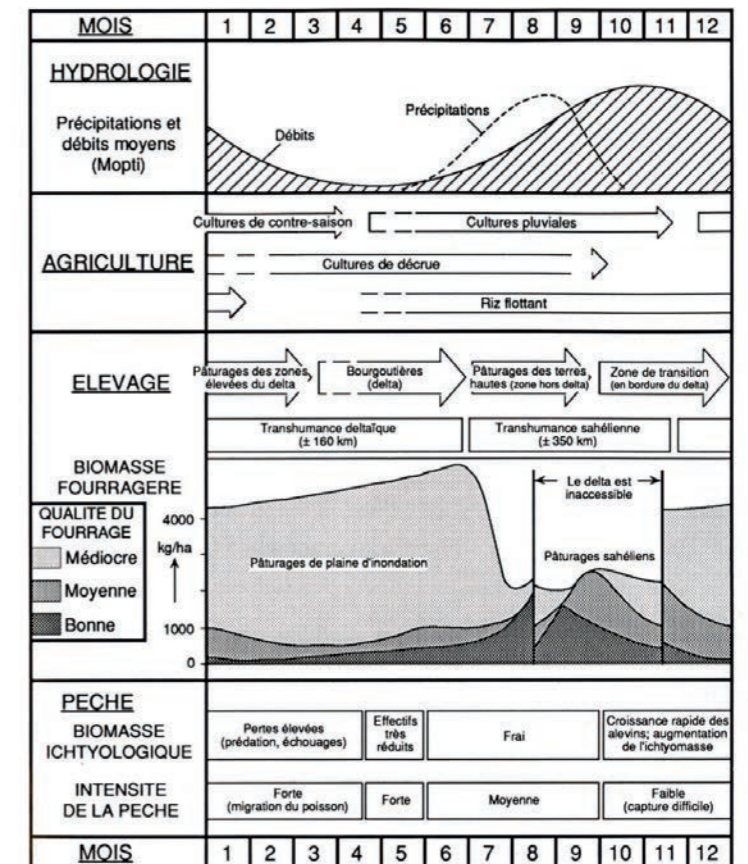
| MOIS | 1 | 2 | 3 | 4 | 5 | 6 | 7 | 8 | 9 | 10 | 11 | 12 |
|---|---|---|---|---|---|---|---|---|---|---|---|---|

HYDROLOGIE

Précipitations et débits moyens (Mopti)

Débits

Précipitations

AGRICULTURE

Cultures de contre-saison

Cultures pluviales

Cultures de décrue

Riz flottant

ELEVAGE

Pâturages des zones élevées du delta

Bourgoutières (delta)

Pâturages des terres hautes (zone hors delta)

Zone de transition (en bordure du delta)

Transhumance deltaïque (± 160 km)

Transhumance sahélienne (± 350 km)

BIOMASSE FOURRAGERE

QUALITE DU FOURRAGE

Médiocre

Moyenne

Bonne

4000

kg/ha

1000

0

Le delta est inaccessible

Pâturages de plaine d'inondation

Pâturages sahéliens

PECHE

BIOMASSE ICHTYOLOGIQUE

Pertes élevées (prédation, échouages)

Effectifs très réduits

Frai

Croissance rapide des alevins; augmentation de l'ichtyomasse

INTENSITE DE LA PECHE

Forte (migration du poisson)

Forte

Moyenne

Faible (capture difficile)

| MOIS | 1 | 2 | 3 | 4 | 5 | 6 | 7 | 8 | 9 | 10 | 11 | 12 |
|---|---|---|---|---|---|---|---|---|---|---|---|---|